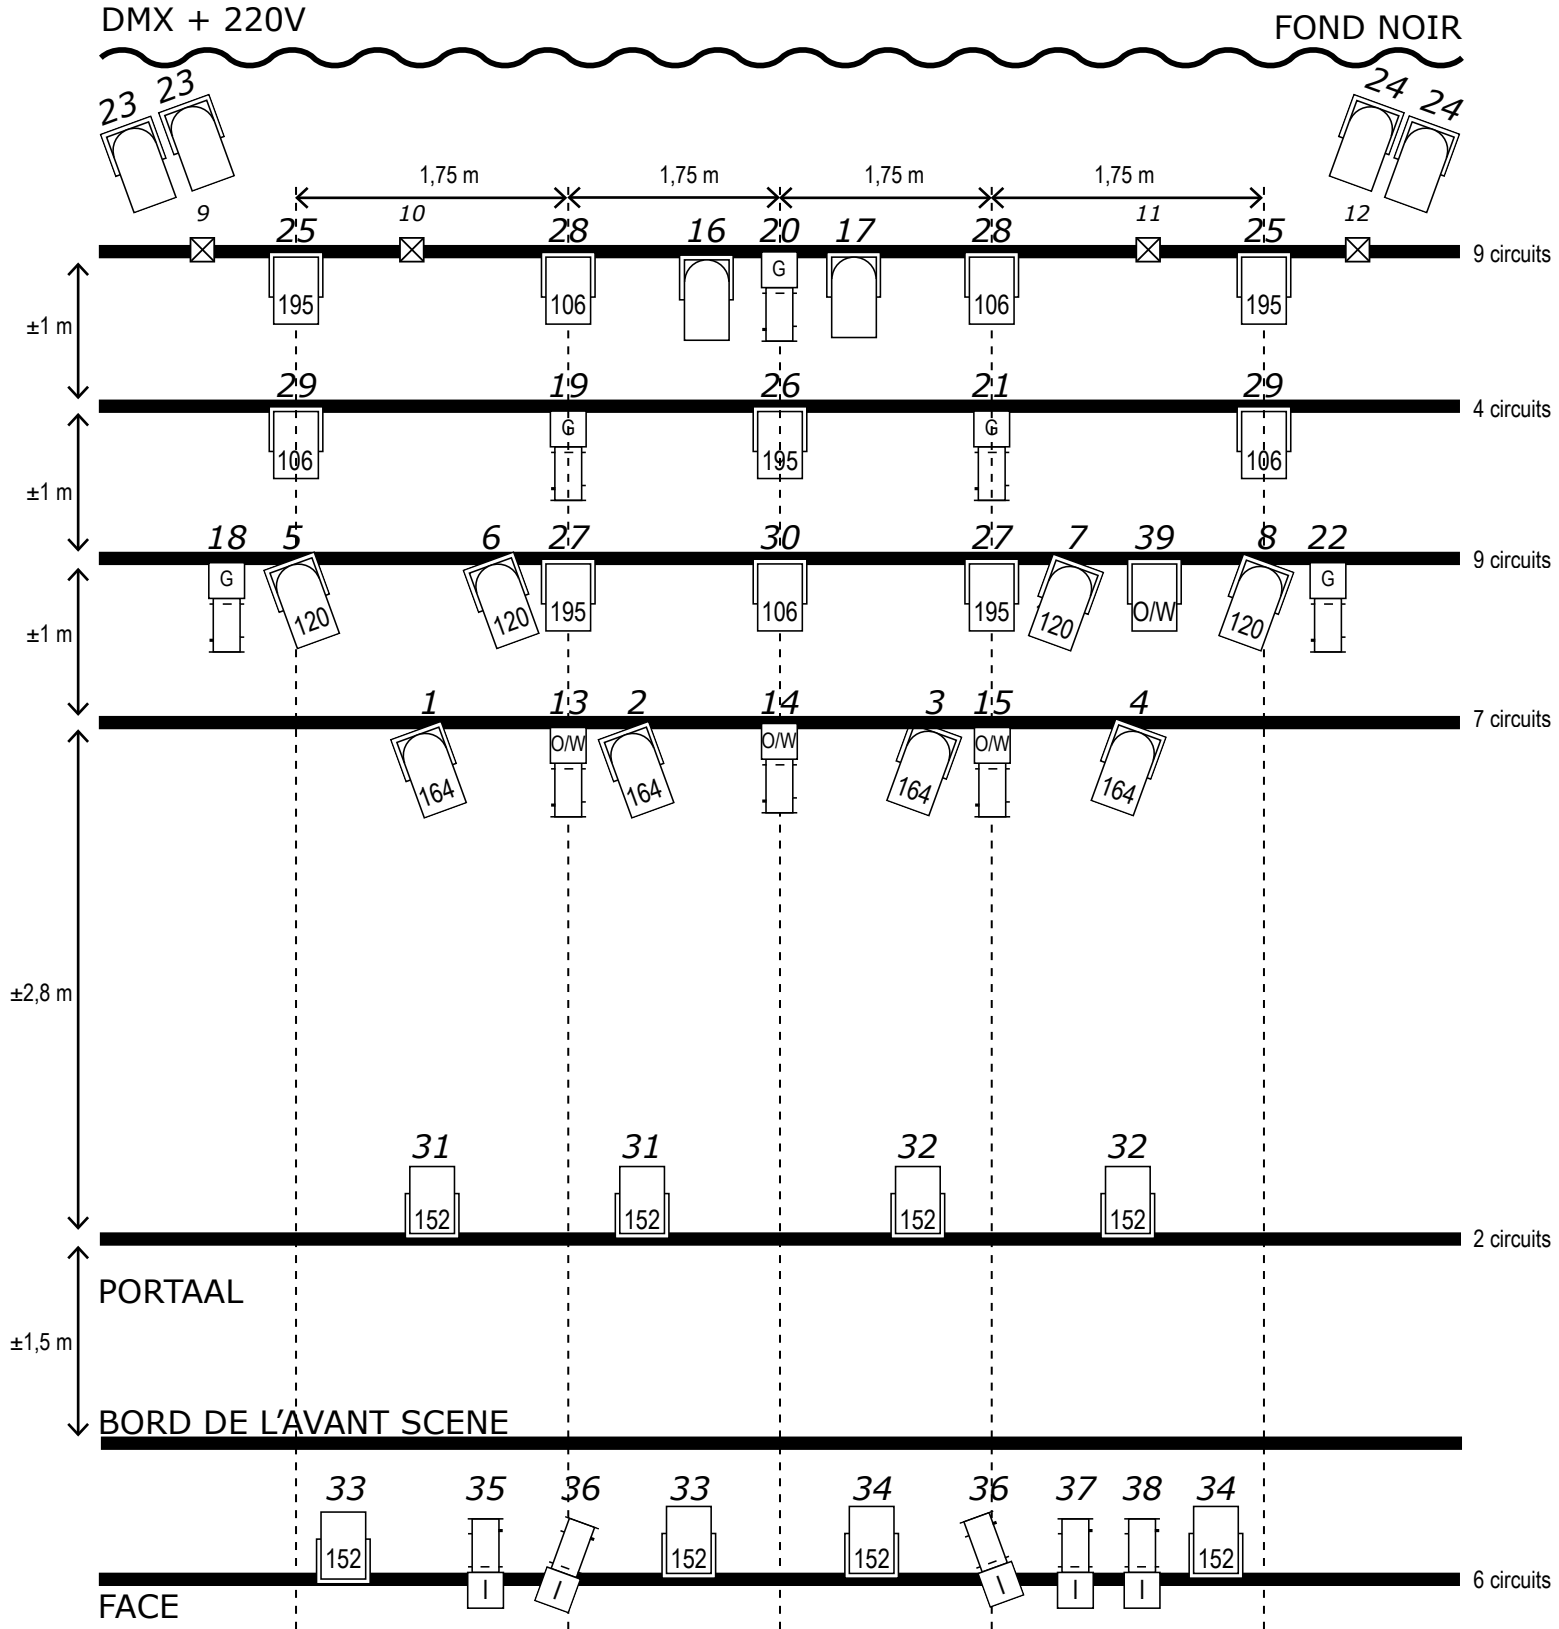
DMX + 220V

FOND NOIR

23 23

24 24

1,75 m 1,75 m 1,75 m 1,75 m

9 25 10 28 16 20 17 28 11 25 12

195 106 G 106 195

9 circuits

±1 m

29 19 26 21 29

106 G 195 G 106

4 circuits

±1 m

18 5 6 27 30 27 7 39 8 22

G 120 120 195 106 195 120 O/W 120 G

9 circuits

±1 m

1 13 2 14 3 15 4

164 O/W 164 O/W 164 O/W 164

7 circuits

±2,8 m

31 31 32 32

152 152 152 152

2 circuits

PORTAAL

±1,5 m

BORD DE L'AVANT SCENE

33 35 36 33 34 36 37 38 34

152 I I 152 152 I I I 152

6 circuits

FACE